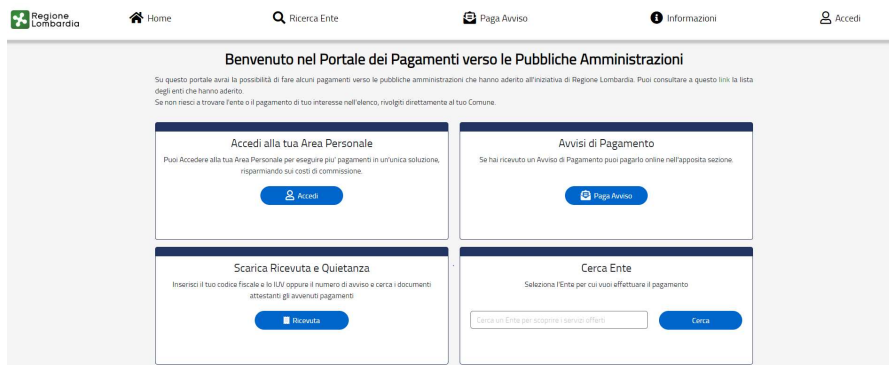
Regione Lombardia

Home

Ricerca Ente

Paga Avviso

Informazioni

Accedi

Benvenuto nel Portale dei Pagamenti verso le Pubbliche Amministrazioni

Su questo portale avrai la possibilità di fare alcuni pagamenti verso le pubbliche amministrazioni che hanno aderito all'iniziativa di Regione Lombardia. Puoi consultare a questo link la lista degli enti che hanno aderito.
Se non riesci a trovare l'ente o il pagamento di tuo interesse nell'elenco, rivolgiti direttamente al tuo Comune.

Accedi alla tua Area Personale

Puoi Accedere alla tua Area Personale per eseguire piu' pagamenti in un'unica soluzione, risparmiando sui costi di commissione.

Accedi

Avvisi di Pagamento

Se hai ricevuto un Avviso di Pagamento puoi pagarlo online nell'apposita sezione

Paga Avviso

Scarica Ricevuta e Quietanza

Inserisci il tuo codice fiscale e lo IUV oppure il numero di avviso e cerca i documenti attestanti gli avvenuti pagamenti

Ricevuta

Cerca Ente

Seleziona l'Ente per cui vuoi effettuare il pagamento

Cerca un Ente per scoprirne i servizi offerti

Cerca